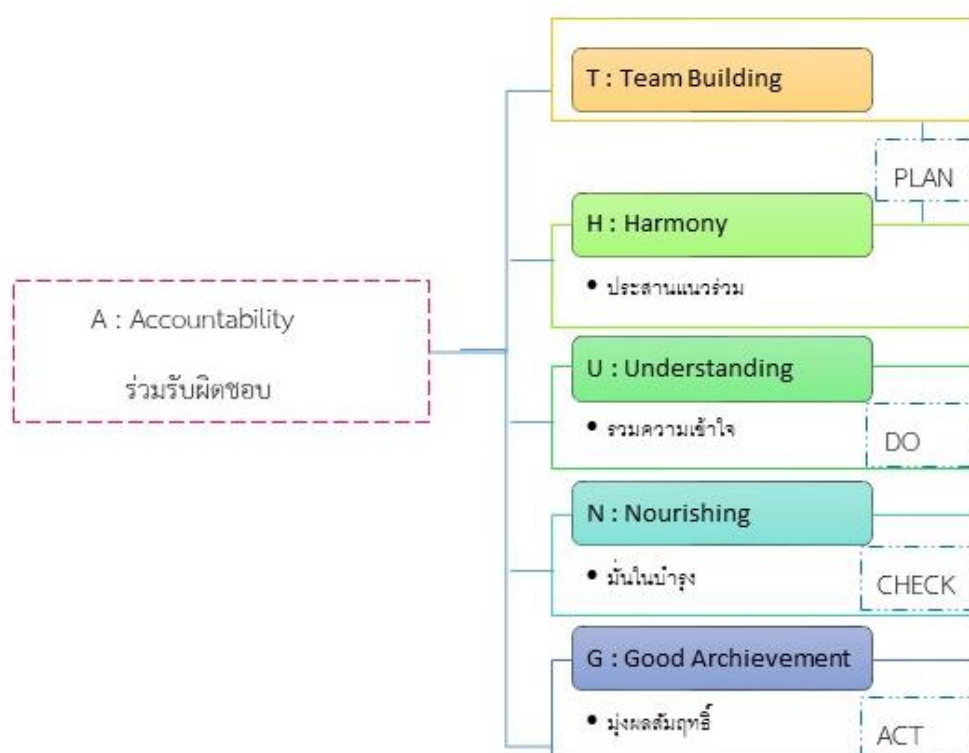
A : Accountability

ร่วมรับผิดชอบ

T : Team Building

PLAN

H : Harmony

• ประสานแนวร่วม

U : Understanding

• รวมความเข้าใจ

DO

N : Nourishing

• มั่นในบำรุง

CHECK

G : Good Archievement

• มุ่งผลสัมฤทธิ์

ACT